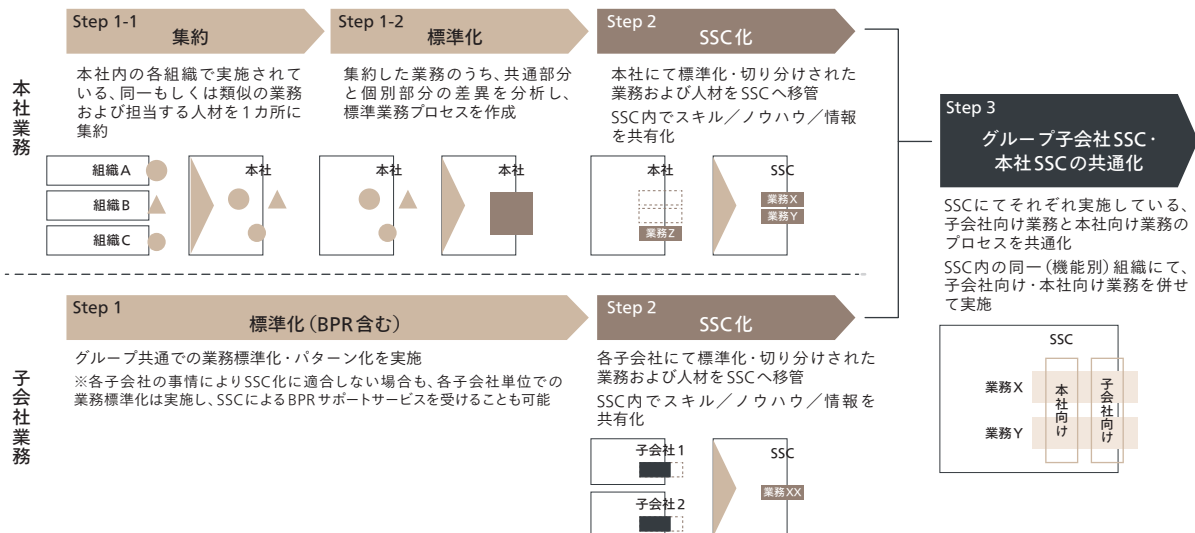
本社業務

Step 1-1
集約

本社内の各組織で実施されている、同一もしくは類似の業務および担当する人材を1カ所に集約

組織A
組織B
組織C
本社

Step 1-2
標準化

集約した業務のうち、共通部分と個別部分の差異を分析し、標準業務プロセスを作成

本社
本社

Step 2
SSC化

本社にて標準化・切り分けされた業務および人材をSSCへ移管

SSC内でスキル／ノウハウ／情報を共有化

本社
業務Z
SSC
業務X
業務Y

Step 3
グループ子会社SSC・本社SSCの共通化

SSCにてそれぞれ実施している、子会社向け業務と本社向け業務のプロセスを共通化

SSC内の同一（機能別）組織にて、子会社向け・本社向け業務を併せて実施

SSC
業務X
業務Y
本社向け
子会社向け

子会社業務

Step 1
標準化（BPR含む）

グループ共通での業務標準化・パターン化を実施
※各子会社の事情によりSSC化に適合しない場合も、各子会社単位での業務標準化は実施し、SSCによるBPRサポートサービスを受けることも可能

Step 2
SSC化

各子会社にて標準化・切り分けされた業務および人材をSSCへ移管

SSC内でスキル／ノウハウ／情報を共有化

子会社1
子会社2
SSC
業務XX